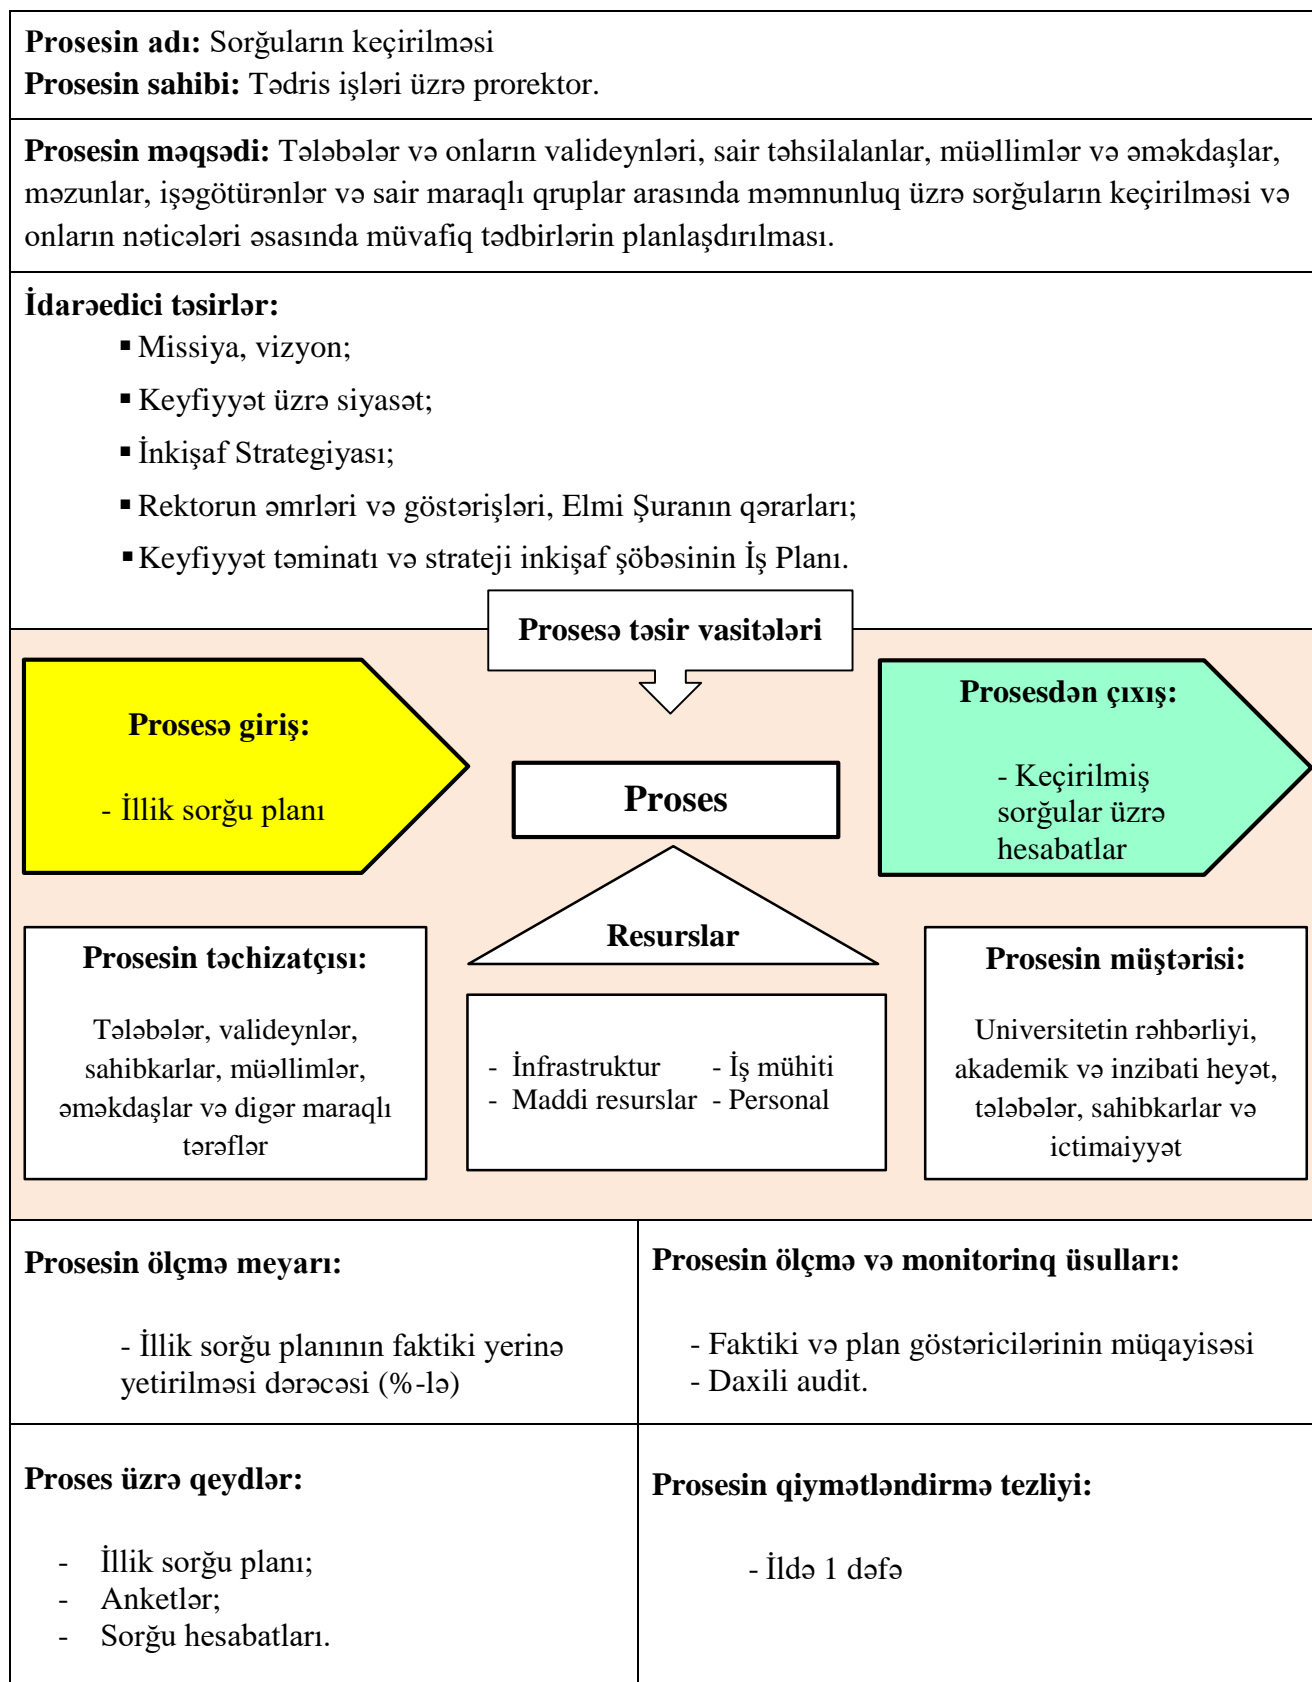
**Prosesin adı:** Sorğuların keçirilməsi
**Prosesin sahibi:** Tədris işləri üzrə prorektor.

**Prosesin məqsədi:** Tələbələr və onların valideynləri, sair təhsilalanlar, müəllimlər və əməkdaşlar, məzunlar, işəgötürənlər və sair maraqlı qruplar arasında məmnunluq üzrə sorğuların keçirilməsi və onların nəticələri əsasında müvafiq tədbirlərin planlaşdırılması.

**İdarəedici təsirlər:**
▪ Missiya, vizyon;
▪ Keyfiyyət üzrə siyasət;
▪ İnkişaf Strategiyası;
▪ Rektorun əmrləri və göstərişləri, Elmi Şuranın qərarları;
▪ Keyfiyyət təminatı və strateji inkişaf şöbəsinin İş Planı.

**Prosesə təsir vasitələri**

**Prosesə giriş:**
- İllik sorğu planı

**Proses**

**Prosesdən çıxış:**
- Keçirilmiş sorğular üzrə hesabatlar

**Resurslar**

**Prosesin təchizatçısı:**
Tələbələr, valideynlər, sahibkarlar, müəllimlər, əməkdaşlar və digər maraqlı tərəflər

- İnfrastruktur - İş mühiti
- Maddi resurslar - Personal

**Prosesin müştərisi:**
Universitetin rəhbərliyi, akademik və inzibati heyət, tələbələr, sahibkarlar və ictimaiyyət

**Prosesin ölçmə meyarı:**
- İllik sorğu planının faktiki yerinə yetirilməsi dərəcəsi (%-lə)

**Prosesin ölçmə və monitorinq üsulları:**
- Faktiki və plan göstəricilərinin müqayisəsi
- Daxili audit.

**Proses üzrə qeydlər:**
- İllik sorğu planı;
- Anketlər;
- Sorğu hesabatları.

**Prosesin qiymətləndirmə tezliyi:**
- İldə 1 dəfə